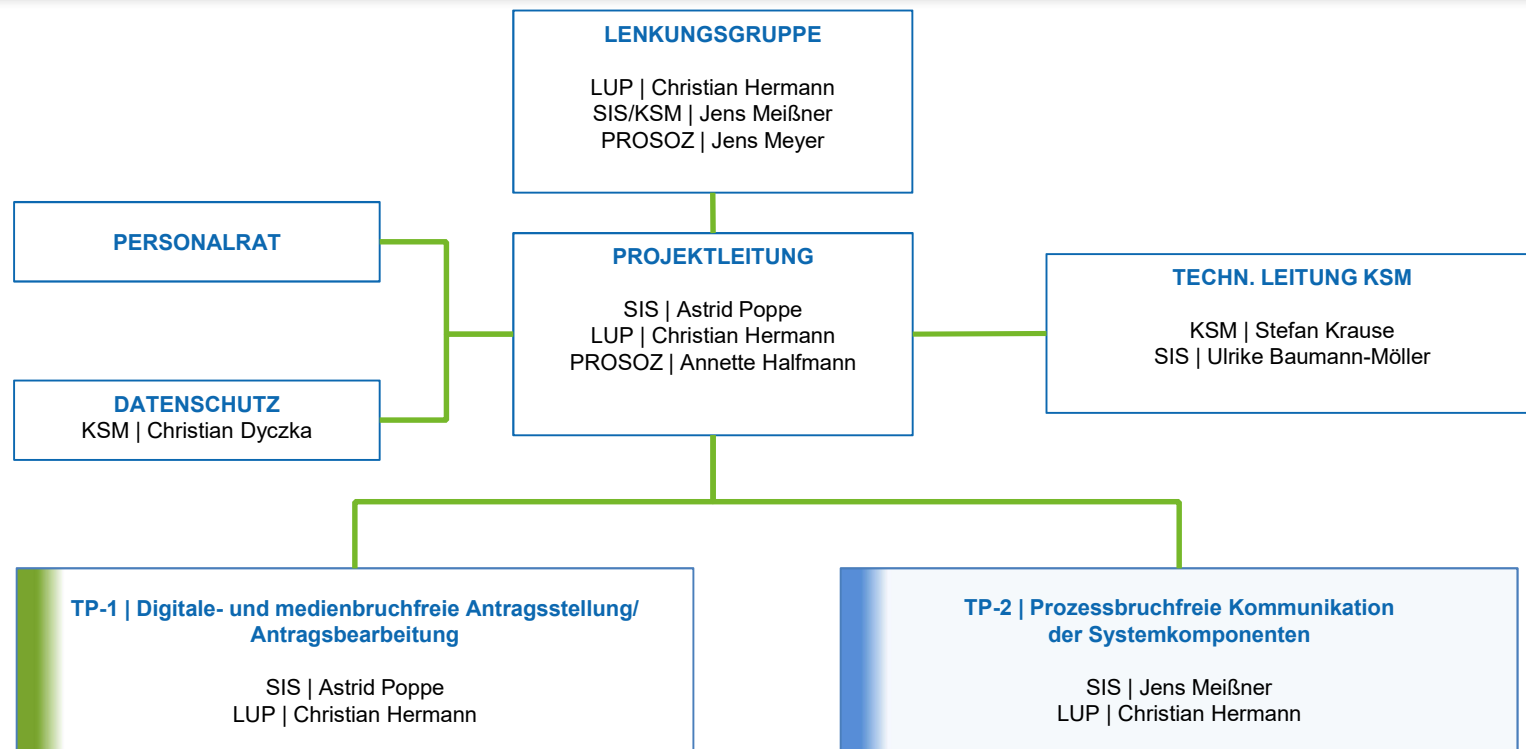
LENKUNGSGRUPPE

LUP | Christian Hermann
SIS/KSM | Jens Meißner
PROSOZ | Jens Meyer

PERSONALRAT

PROJEKTLEITUNG

SIS | Astrid Poppe
LUP | Christian Hermann
PROSOZ | Annette Halfmann

TECHN. LEITUNG KSM

KSM | Stefan Krause
SIS | Ulrike Baumann-Möller

DATENSCHUTZ
KSM | Christian Dyczka

TP-1 | Digitale- und medienbruchfreie Antragsstellung/ Antragsbearbeitung

SIS | Astrid Poppe
LUP | Christian Hermann

TP-2 | Prozessbruchfreie Kommunikation der Systemkomponenten

SIS | Jens Meißner
LUP | Christian Hermann